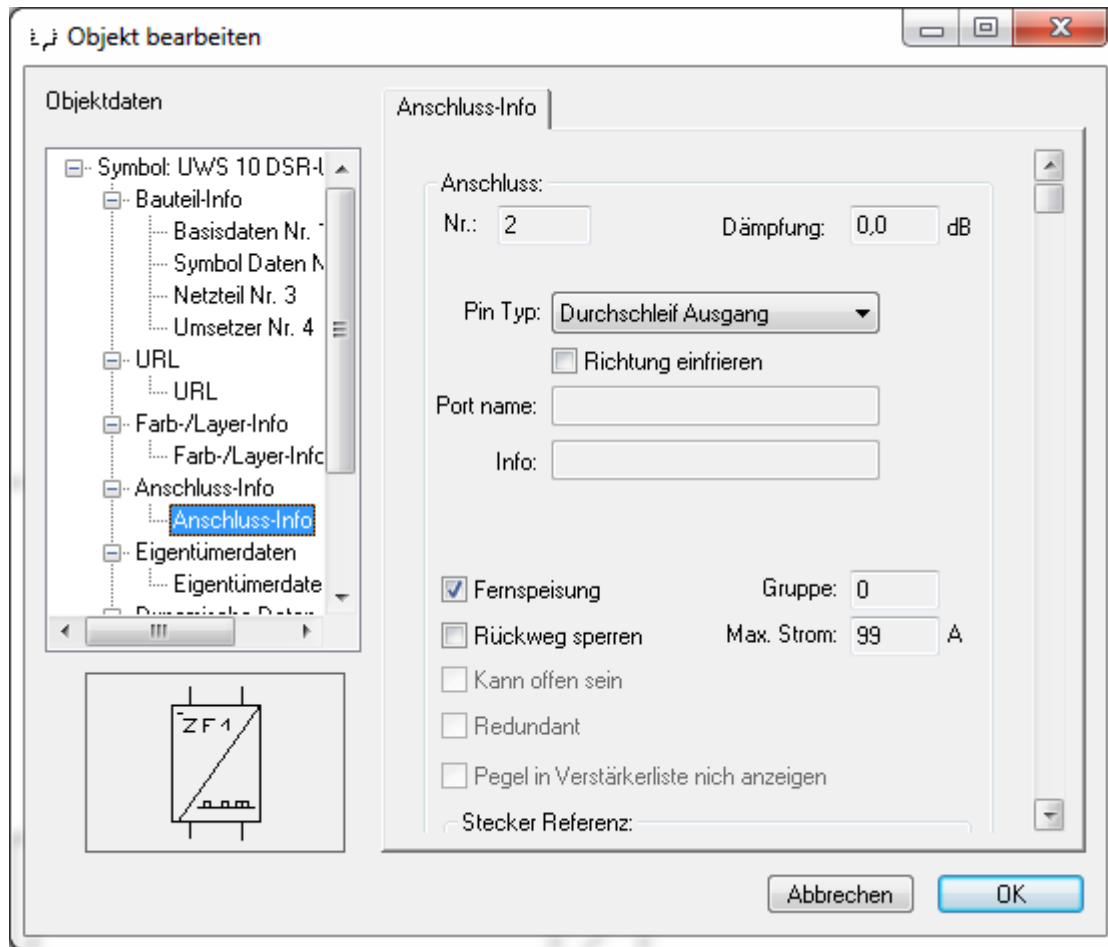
Objekt bearbeiten

Objektdaten

Symbol: UWS 10 DSR-U
Bauteil-Info
Basisdaten Nr. 1
Symbol Daten N
Netzteil Nr. 3
Umsetzer Nr. 4
URL
URL
Farb-/Layer-Info
Farb-/Layer-Info
Anschluss-Info
Anschluss-Info
Eigentümerdaten
Eigentümerdate
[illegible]

ZF1

Anschluss-Info

Anschluss:
Nr.: 2
Dämpfung: 0,0 dB

Pin Typ: Durchschleif Ausgang
Richtung einfrieren
Port name:
Info:

Fernspeisung
Gruppe: 0
Rückweg sperren
Max. Strom: 99 A
Kann offen sein
Redundant
Pegel in Verstärkerliste nich anzeigen
Stecker Referenz:

Abbrechen
OK